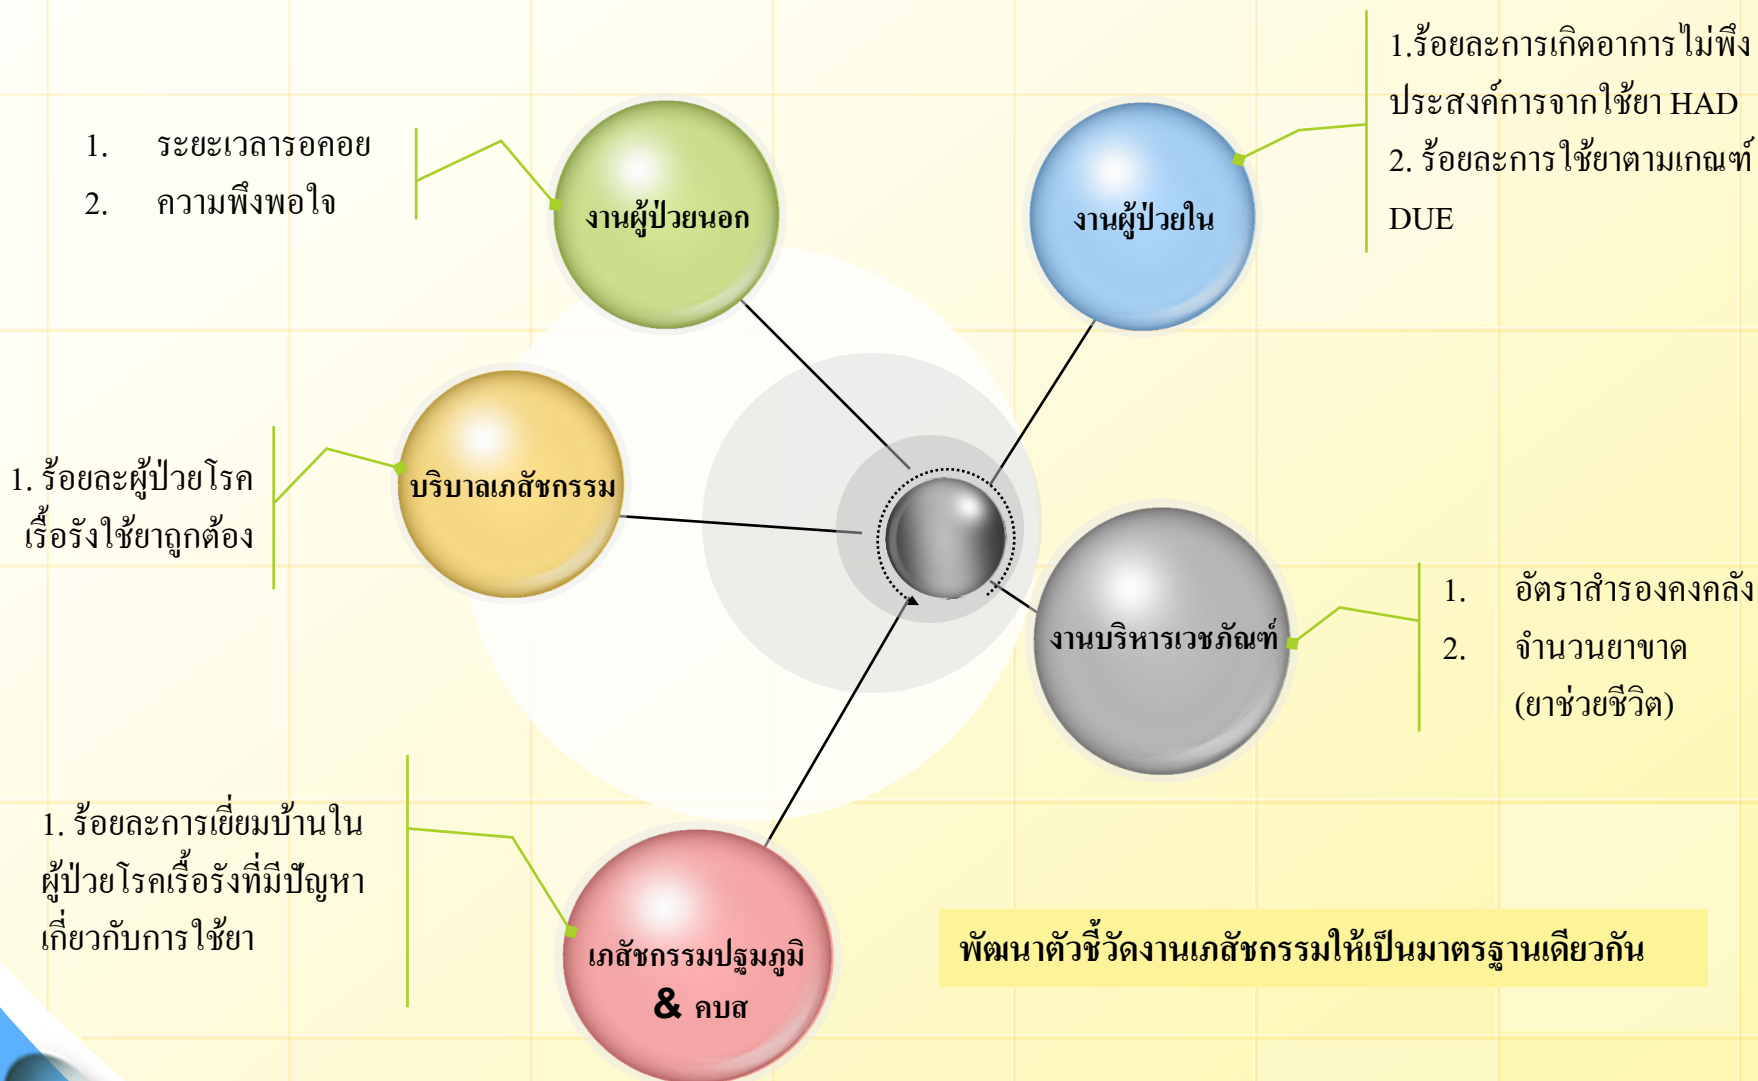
1. ระยะเวลารอคอย
2. ความพึงพอใจ

งานผู้ป่วยนอก

งานผู้ป่วยใน

1.ร้อยละการเกิดอาการไม่พึงประสงค์การจากใช้ยา HAD
2. ร้อยละการใช้ยาตามเกณฑ์ DUE

1. ร้อยละผู้ป่วยโรคเรื้อรังใช้ยาถูกต้อง

บริบาลเภสัชกรรม

งานบริหารเวชภัณฑ์

1. อัตราสำรองคงคลัง
2. จำนวนยาขาด (ยาช่วยชีวิต)

1. ร้อยละการเยี่ยมบ้านในผู้ป่วยโรคเรื้อรังที่มีปัญหาเกี่ยวกับการใช้ยา

เภสัชกรรมปฐมภูมิ & คบส

พัฒนาตัวชี้วัดงานเภสัชกรรมให้เป็นมาตรฐานเดียวกัน